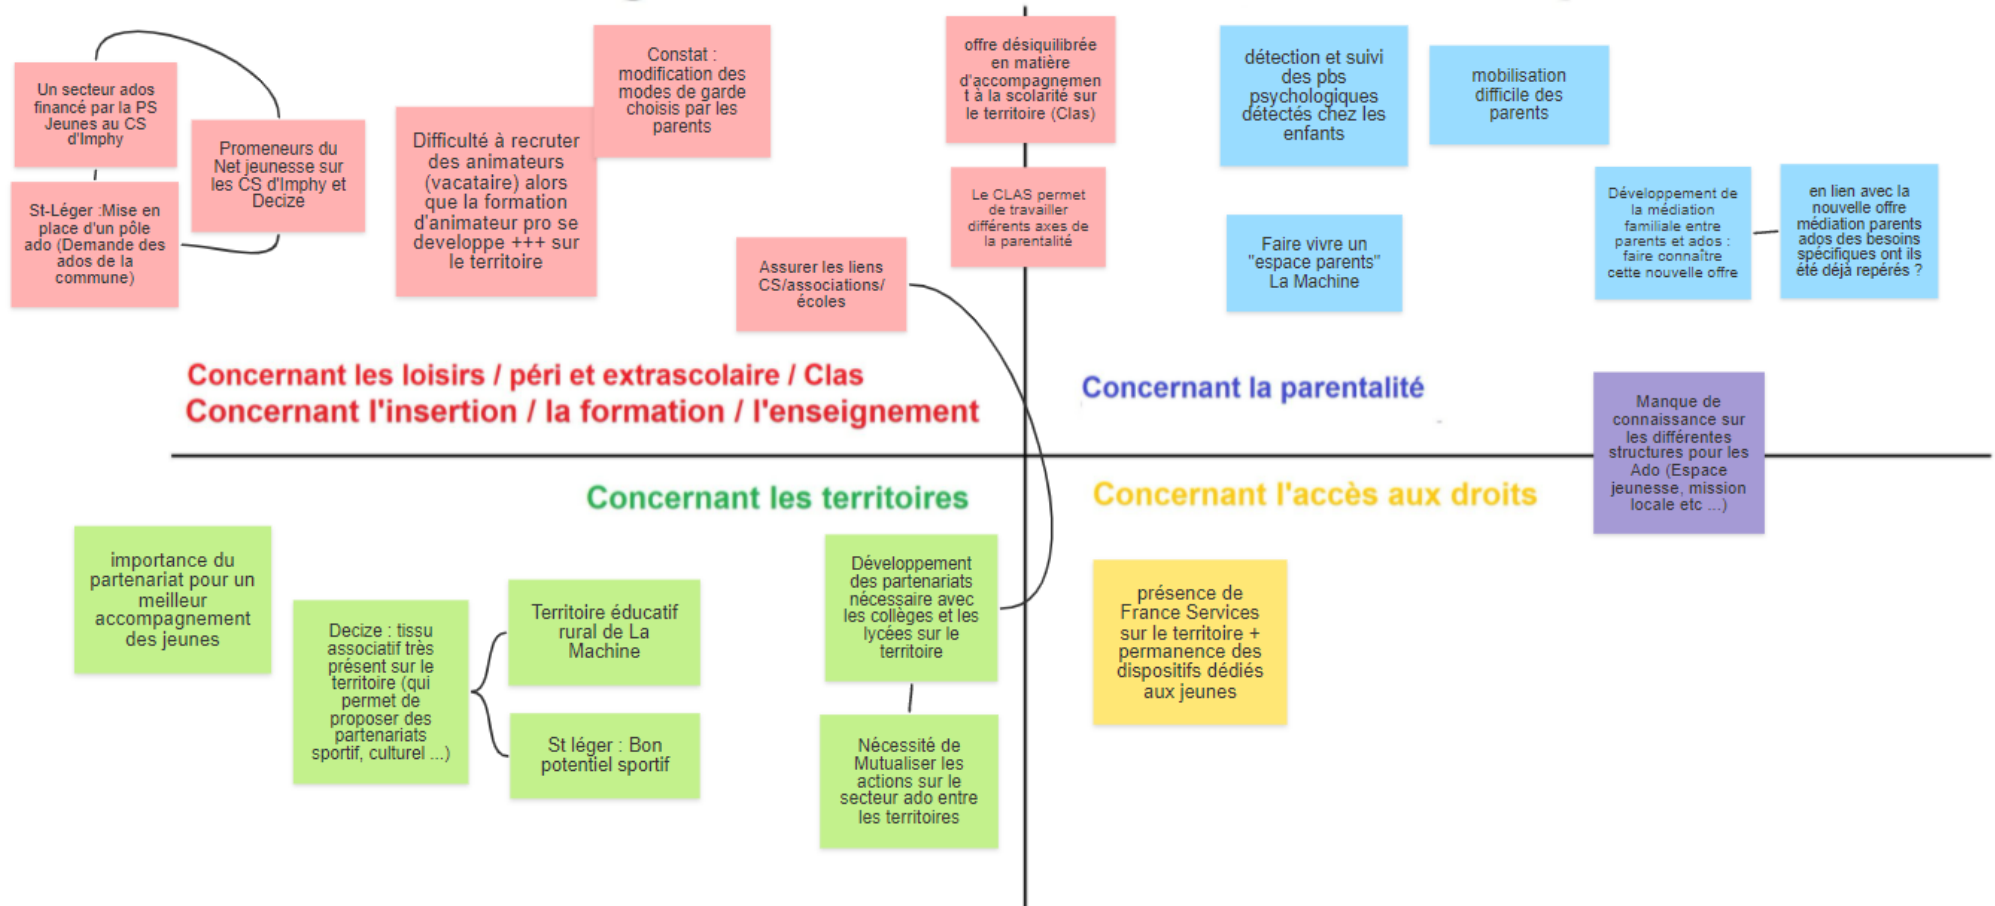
Un secteur ados financé par la PS Jeunes au CS d'Imphy

Promeneurs du Net jeunesse sur les CS d'Imphy et Decize

St-Léger :Mise en place d'un pôle ado (Demande des ados de la commune)

Difficulté à recruter des animateurs (vacataire) alors que la formation d'animateur pro se developpe +++ sur le territoire

Constat : modification des modes de garde choisis par les parents

Assurer les liens CS/associations/ écoles

offre déséquilibrée en matière d'accompagnement à la scolarité sur le territoire (Clas)

Le CLAS permet de travailler différents axes de la parentalité

détection et suivi des pbs psychologiques détectés chez les enfants

mobilisation difficile des parents

Faire vivre un "espace parents" La Machine

Développement de la médiation familiale entre parents et ados : faire connaître cette nouvelle offre

en lien avec la nouvelle offre médiation parents ados des besoins spécifiques ont ils été déjà repérés ?

Concernant les loisirs / péri et extrascolaire / Clas
Concernant l'insertion / la formation / l'enseignement

Concernant la parentalité

Manque de connaissance sur les différentes structures pour les Ado (Espace jeunesse, mission locale etc ...)

Concernant les territoires

Concernant l'accès aux droits

importance du partenariat pour un meilleur accompagnement des jeunes

Decize : tissu associatif très présent sur le territoire (qui permet de proposer des partenariats sportif, culturel ...)

Territoire éducatif rural de La Machine

St léger : Bon potentiel sportif

Développement des partenariats nécessaire avec les collèges et les lycées sur le territoire

Nécessité de Mutualiser les actions sur le secteur ado entre les territoires

présence de France Services sur le territoire + permanence des dispositifs dédiés aux jeunes